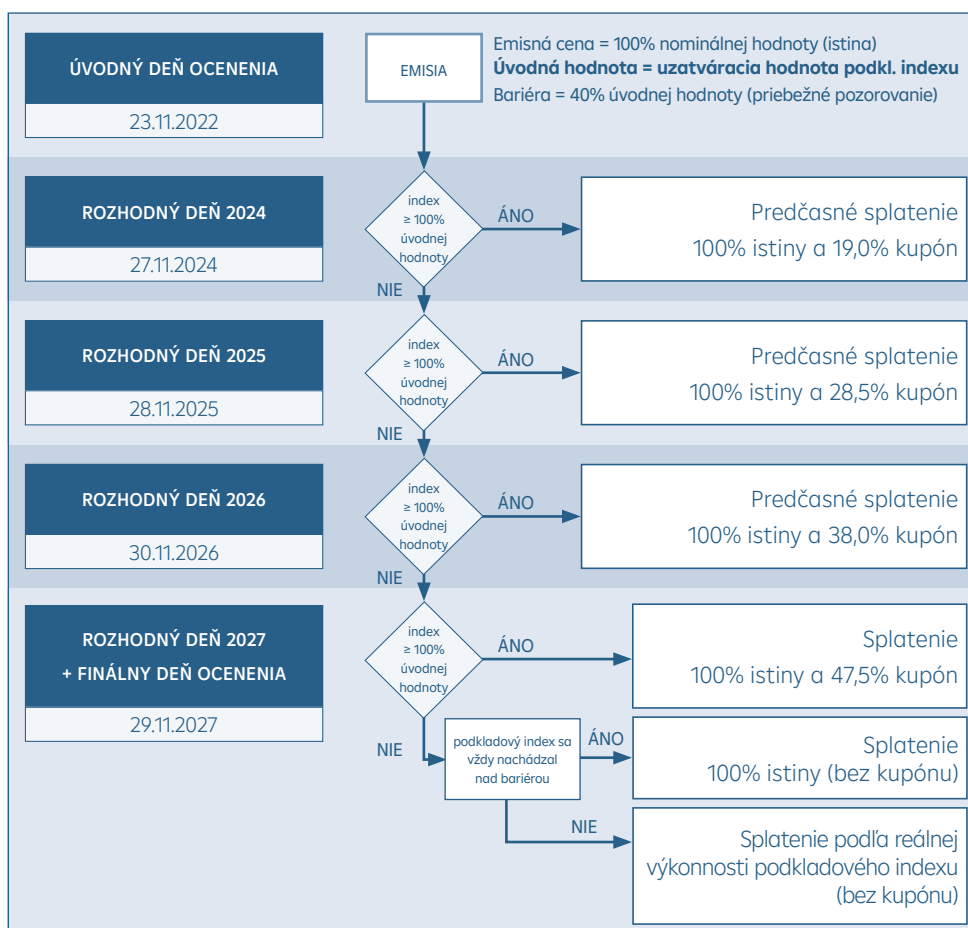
ÚVODNÝ DEŇ OCENENIA
23.11.2022

EMISIA

Emisná cena = 100% nominálnej hodnoty (istina)
**Úvodná hodnota = uzatváracia hodnota podkl. indexu**
Bariéra = 40% úvodnej hodnoty (priebežné pozorovanie)

ROZHODNÝ DEŇ 2024
27.11.2024

index $\geq$ 100% úvodnej hodnoty

ÁNO

Predčasné splatenie
100% istiny a 19,0% kupón

NIE

ROZHODNÝ DEŇ 2025
28.11.2025

index $\geq$ 100% úvodnej hodnoty

ÁNO

Predčasné splatenie
100% istiny a 28,5% kupón

NIE

ROZHODNÝ DEŇ 2026
30.11.2026

index $\geq$ 100% úvodnej hodnoty

ÁNO

Predčasné splatenie
100% istiny a 38,0% kupón

NIE

ROZHODNÝ DEŇ 2027
+ FINÁLNY DEŇ OCENENIA
29.11.2027

index $\geq$ 100% úvodnej hodnoty

ÁNO

Splatenie
100% istiny a 47,5% kupón

NIE

podkladový index sa vždy nachádzal nad bariérou

ÁNO

Splatenie
100% istiny (bez kupónu)

NIE

Splatenie podľa reálnej výkonnosti podkladového indexu (bez kupónu)